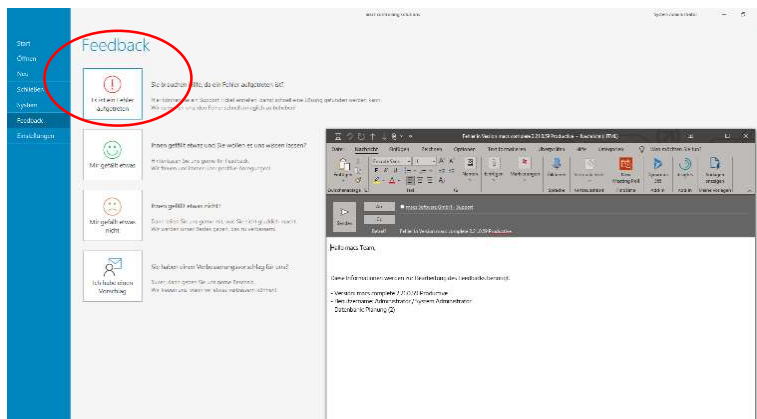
Start
Öffnen
Neu
Schließen
System
Feedback
Einstellungen

Feedback

Es ist ein Fehler aufgetreten

Sie brauchen Hilfe, da ein Fehler aufgetreten ist?

Mir gefällt etwas

Ihnen gefällt etwas und Sie wollen es uns wissen lassen?

Mir gefällt etwas nicht

Ihnen gefällt etwas nicht?

Ich habe einen Vorschlag

Sie haben einen Verbesserungsvorschlag für uns?

Fehler in Version macs complete 2.7 (SSP) Productive - Nachricht (HTML)

Datei Nachricht Einfügen Zeichnen Optionen Text formatieren Überprüfen Hilfe Was möchten Sie tun?

Zwischenablage Text Namen Kategorien

An
Cc
Betreff
Senden

macs Software GmbH - Support

Fehler in Version macs complete 2.7 (SSP) Productive

Hallo macs Team,

Diese Informationen werden zur Bearbeitung des Feedbacks benötigt:

- Version: macs complete 2.7 (SSP) Productive
- Benutzername: Administrator / System Administrator
Datenbank: Planung (2)